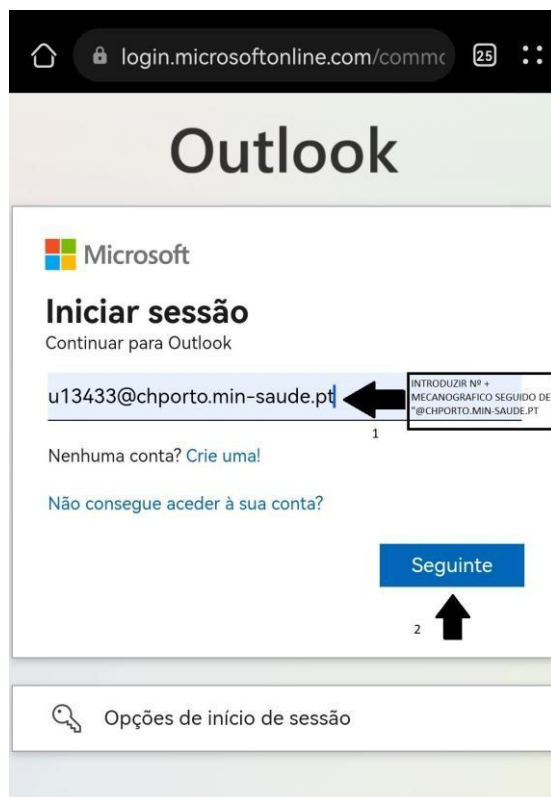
login.microsoftonline.com/commc

25

Outlook

Microsoft

Iniciar sessão

Continuar para Outlook

u13433@chporto.min-saude.pt

INTRODUZIR Nº + MECANOGRAFICO SEGUIDO DE "@CHPORTO.MIN-SAUDE.PT

1

Nenhuma conta? Crie uma!

Não consegue aceder à sua conta?

Seguinte

2

Opções de início de sessão